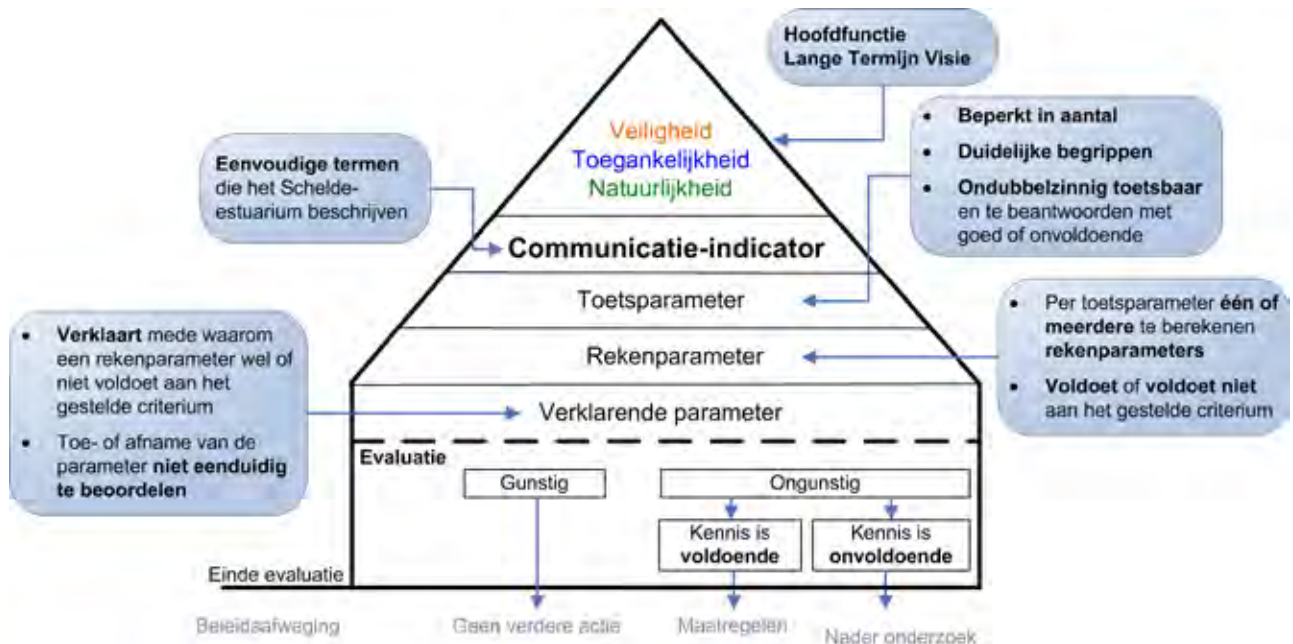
Hoofdfunctie
Lange Termijn Visie

Veiligheid
Toegankelijkheid
Natuurlijkheid

Eenvoudige termen die het Schelde-estuarium beschrijven

- Beperkt in aantal
- Duidelijke begrippen
- Ondubbelzinnig toetsbaar en te beantwoorden met goed of onvoldoende

Communicatie-indicator

Toetsparameter

- Per toetsparameter één of meerdere te berekenen rekenparameters
- Voldoet of voldoet niet aan het gestelde criterium

Rekenparameter

- Verklaart mede waarom een rekenparameter wel of niet voldoet aan het gestelde criterium
- Toe- of afname van de parameter niet eenduidig te beoordelen

Verklarende parameter

Evaluatie

Gunstig

Ongunstig

Kennis is voldoende

Kennis is onvoldoende

Einde evaluatie

Beleidsafweging

Geen verdere actie

Maatregelen

Nader onderzoek